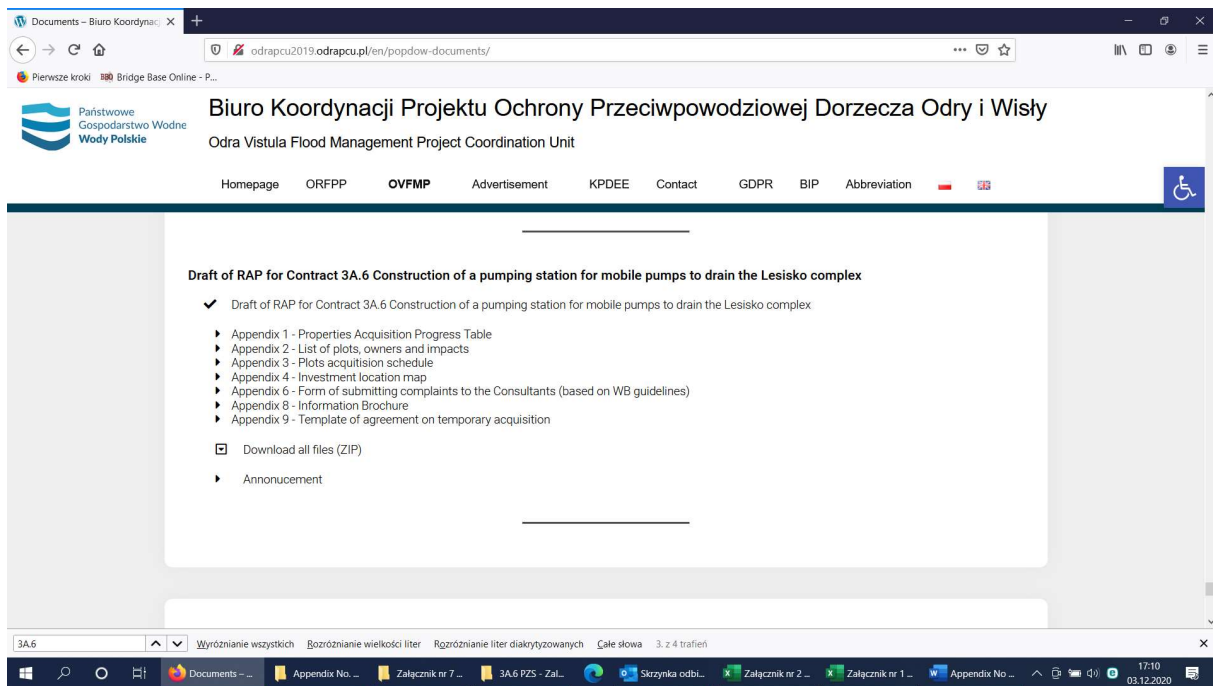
Documents – Biuro Koordynac ×

odrapcu2019.odrapcu.pl/en/popdow-documents/

Pierwsze kroki Bridge Base Online - P...

Państwowe Gospodarstwo Wodne Wody Polskie

Biuro Koordynacji Projektu Ochrony Przeciwpowodziowej Dorzecza Odry i Wisły

Odra Vistula Flood Management Project Coordination Unit

Homepage ORFPP OVFMP Advertisement KPDEE Contact GDPR BIP Abbreviation

Draft of RAP for Contract 3A.6 Construction of a pumping station for mobile pumps to drain the Lesisko complex

Draft of RAP for Contract 3A.6 Construction of a pumping station for mobile pumps to drain the Lesisko complex

Appendix 1 - Properties Acquisition Progress Table
Appendix 2 - List of plots, owners and impacts
Appendix 3 - Plots acquitision schedule
Appendix 4 - Investment location map
Appendix 6 - Form of submitting complaints to the Consultants (based on WB guidelines)
Appendix 8 - Information Brochure
Appendix 9 - Template of agreement on temporary acquisition

Download all files (ZIP)

Announcement

3A.6 Wyróżnianie wszystkich Rozróżnianie wielkości liter Rozróżnianie liter diakrytyzowanych Całe słowa 3. z 4 trafień

Documents – ... Appendix No. ... Załącznik nr 7 ... 3A.6 PZS - Zal... Skrzynka odbi... Załącznik nr 2 ... Załącznik nr 1 ... Appendix No ... 17:10 03.12.2020